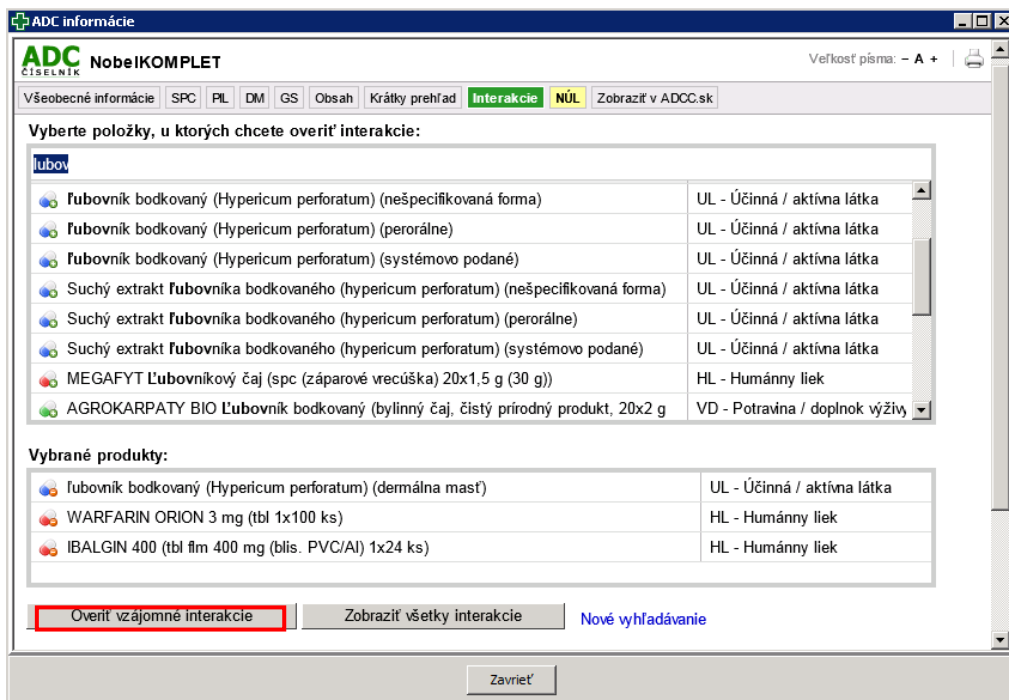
ADC informácie

ADC ČÍSELNÍK NobelKOMPLET

Veľkosť písma: – A +

Všeobecné informácie | SPC | PIL | DM | GS | Obsah | Krátky prehľad | Interakcie | NÚL | Zobraziť v ADCC.sk

Vyberte položky, u ktorých chcete overiť interakcie:

ľubov

| | |
|---|---|
| ľubovník bodkovaný (Hypericum perforatum) (nešpecifikovaná forma) | UL - Účinná / aktívna látka |
| ľubovník bodkovaný (Hypericum perforatum) (perorálne) | UL - Účinná / aktívna látka |
| ľubovník bodkovaný (Hypericum perforatum) (systémovo podané) | UL - Účinná / aktívna látka |
| Suchý extrakt ľubovníka bodkovaného (hypericum perforatum) (nešpecifikovaná forma) | UL - Účinná / aktívna látka |
| Suchý extrakt ľubovníka bodkovaného (hypericum perforatum) (perorálne) | UL - Účinná / aktívna látka |
| Suchý extrakt ľubovníka bodkovaného (hypericum perforatum) (systémovo podané) | UL - Účinná / aktívna látka |
| MEGAFYT Ľubovníkový čaj (spc (záparové vrecúška) 20x1,5 g (30 g)) | HL - Humánny liek |
| AGROKARPATY BIO Ľubovník bodkovaný (bylinný čaj, čistý prírodný produkt, 20x2 g | VD - Potravina / doplnok výživy |

Vybrané produkty:

| | |
|---|---|
| ľubovník bodkovaný (Hypericum perforatum) (dermálna masť) | UL - Účinná / aktívna látka |
| WARFARIN ORION 3 mg (tbl 1x100 ks) | HL - Humánny liek |
| IBALGIN 400 (tbl flm 400 mg (blis. PVC/Al) 1x24 ks) | HL - Humánny liek |

Overiť vzájomné interakcie | Zobraziť všetky interakcie | Nové vyhľadávanie

Zavrieť